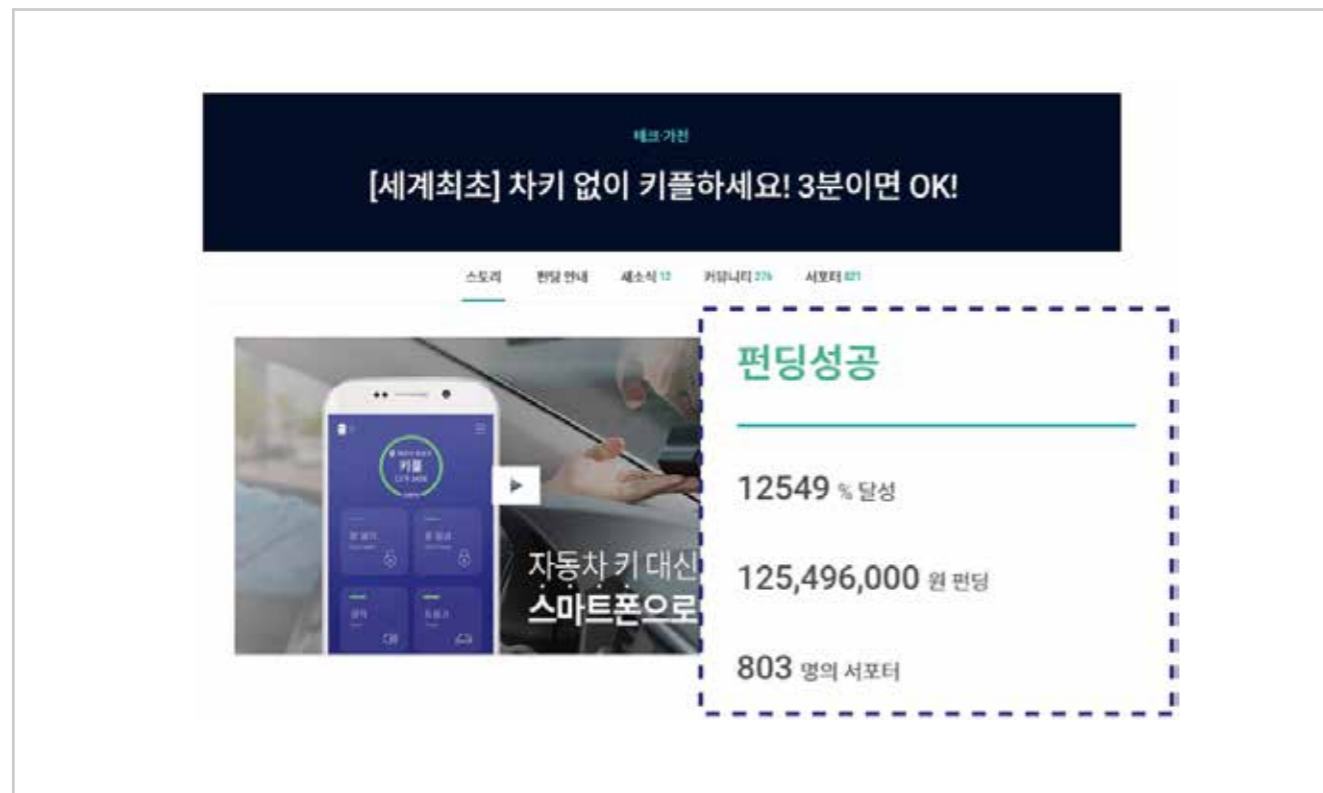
테크·가전

[세계최초] 차키 없이 키플하세요! 3분이면 OK!

스토리 펀딩 안내 새소식 13 커뮤니티 276 서포터 821

키플

자동차 키 대신
스마트폰으로

펀딩성공

12549 % 달성

125,496,000 원 펀딩

803 명의 서포터